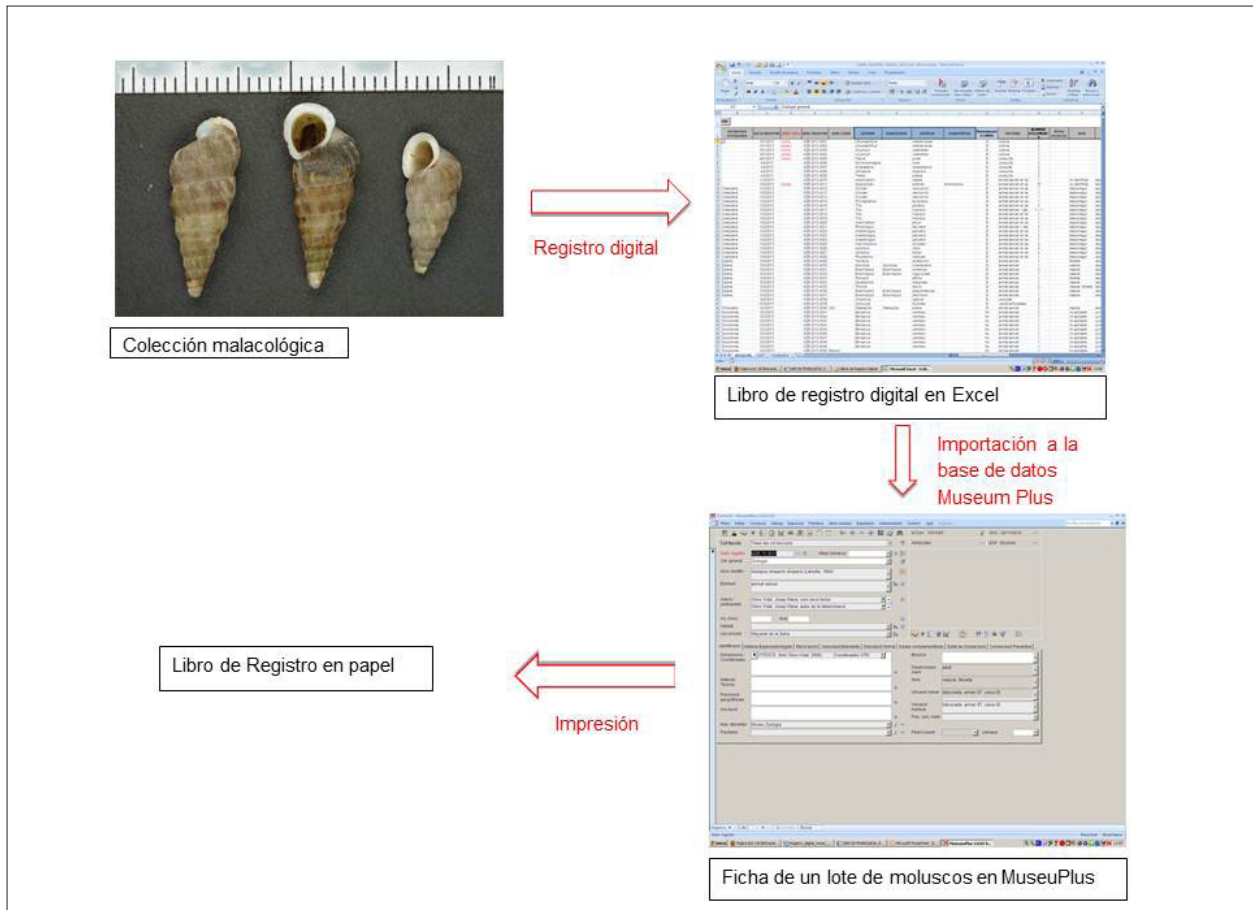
Colección malacológica

Registro digital

Libro de registro digital en Excel

Importación a la base de datos Museum Plus

Libro de Registro en papel

Impresión

Ficha de un lote de moluscos en MuseuPlus